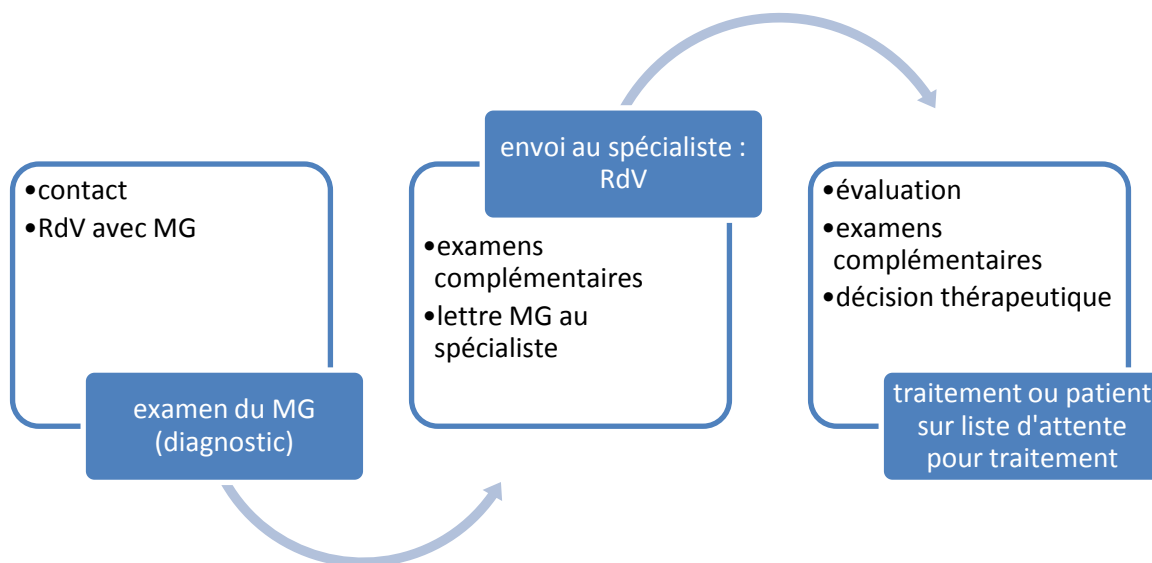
•contact
•RdV avec MG

examen du MG (diagnostic)

envoi au spécialiste : RdV

•examens complémentaires
•lettre MG au spécialiste

•évaluation
•examens complémentaires
•décision thérapeutique

traitement ou patient sur liste d'attente pour traitement